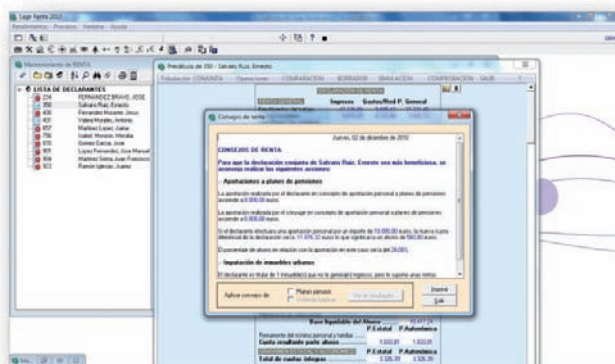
Sage Renta 2010
Mantenimiento de RENTA
LISTA DE DECLARANTES
234 FERNANDEZ BRAVO, JOSE
350 Salvaro Ruiz, Ernesto
400 Fernandez Moreno, Jesus
421 Valera Morales, Antonio
657 Martinez Lopez, Jaime
756 Isabel Herrero, Mireia
878 Gomez Garcia, Jose
901 Lopez Fernandez, Jose Manuel
904 Martinez Sobre, Juan Francisco
923 Ramon Iglesias, Juarez
Pre-solicitud de 350 - Salvaro Ruiz, Ernesto
Tributacion CONJUNTA Operaciones COMPARACION BORRADOR SIMULACION COMPROBACION SALIR
Ingresos Gastos/Red P. General
Consejos de renta
Jueves, 02 de diciembre de 2010
CONSEJOS DE RENTA
Para que la declaración conjunta de Salvaro Ruiz, Ernesto sea más beneficiosa, se aconseja realizar las siguientes acciones:
- Aportaciones a planes de pensiones
La aportación realizada por el declarante en concepto de aportación personal a planes de pensiones asciende a 8.000,00 euros.
La aportación realizada por el cónyuge en concepto de aportación personal a planes de pensiones asciende a 6.000,00 euros.
Si el declarante efectuara una aportación personal por un importe de 10.000,00 euros, la nueva cuota diferencial de la declaración sería 11.576,32 euros lo que significa un ahorro de 590,00 euros.
El porcentaje de ahorro en relación con la aportación en este caso sería del 28,00%.
- Imputación de inmuebles urbanos
El declarante es titular de 1 inmueble(s) que no le generan ingresos, pero le suponen unas rentas
Aplicar consejo de
Planes pensión
Imprimir
Salir
Base liquidable del Ahorro
P.Estatal P.Autonómica
Total de cuotas íntegras